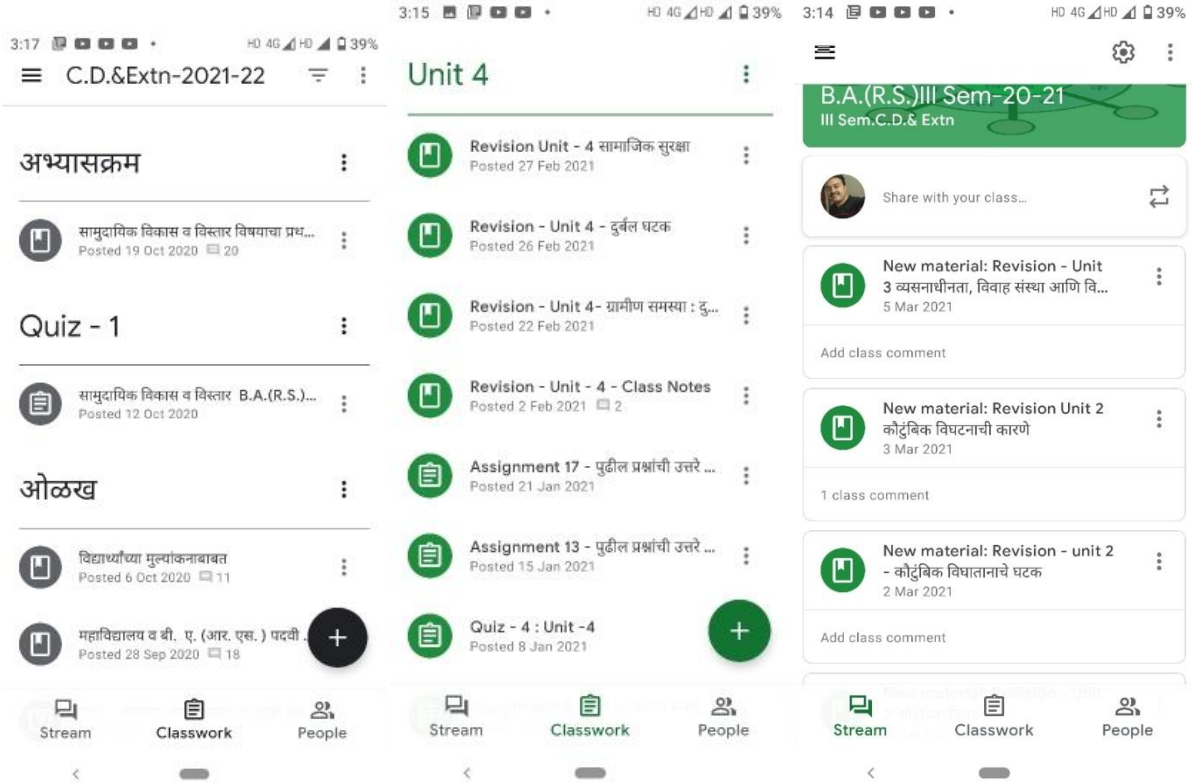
3:17 HD 4G HD 39%

C.D.&Extn-2021-22

अभ्यासक्रम

सामुदायिक विकास व विस्तार विषयाचा प्रथ...
Posted 19 Oct 2020 20

Quiz - 1

सामुदायिक विकास व विस्तार B.A.(R.S.)...
Posted 12 Oct 2020

ओळख

विद्यार्थ्यांच्या मुल्यांकनाबाबत
Posted 6 Oct 2020 11

महाविद्यालय व बी. ए. (आर. एस.) पदवी ...
Posted 28 Sep 2020 18

Stream Classwork People

3:15 HD 4G HD 39%

Unit 4

Revision Unit - 4 सामाजिक सुरक्षा
Posted 27 Feb 2021

Revision - Unit 4 - दुर्बल घटक
Posted 26 Feb 2021

Revision - Unit 4- ग्रामीण समस्या : दु...
Posted 22 Feb 2021

Revision - Unit - 4 - Class Notes
Posted 2 Feb 2021 2

Assignment 17 - पुढील प्रश्नांची उत्तरे ...
Posted 21 Jan 2021

Assignment 13 - पुढील प्रश्नांची उत्तरे ...
Posted 15 Jan 2021

Quiz - 4 : Unit -4
Posted 8 Jan 2021

Stream Classwork People

3:14 HD 4G HD 39%

B.A.(R.S.)III Sem-20-21
III Sem.C.D.& Extn

Share with your class...

New material: Revision - Unit 3 व्यसनाधीनता, विवाह संस्था आणि वि...
5 Mar 2021

Add class comment

New material: Revision Unit 2 कौटुंबिक विघटनाची कारणे
3 Mar 2021

1 class comment

New material: Revision - unit 2 - कौटुंबिक विघातानाचे घटक
2 Mar 2021

Add class comment

Stream Classwork People